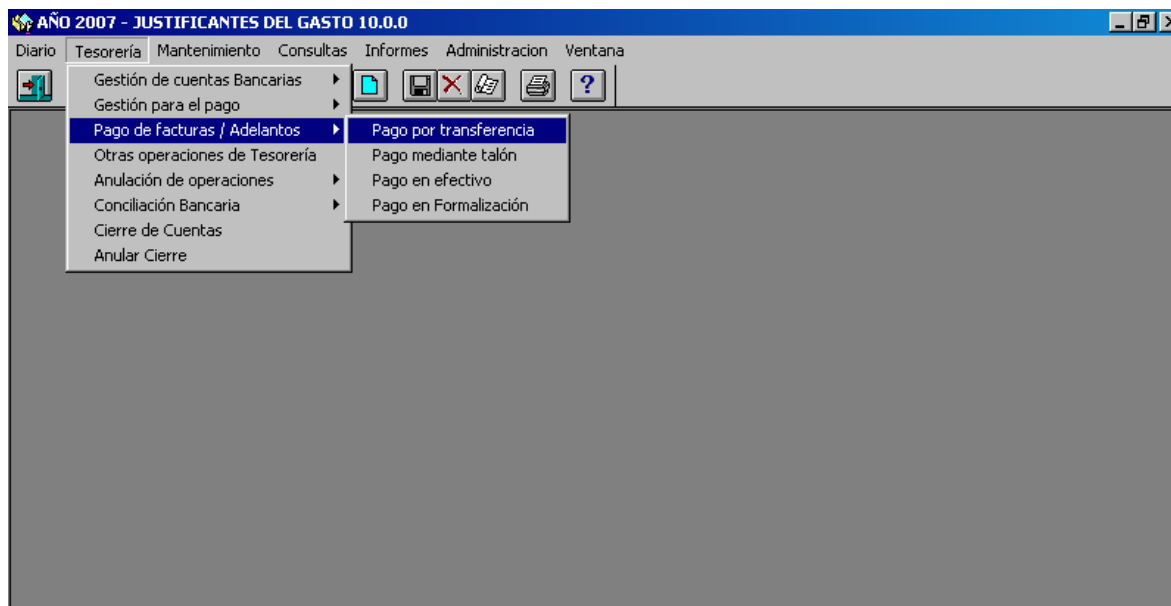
AÑO 2007 - JUSTIFICANTES DEL GASTO 10.0.0

Diario Tesorería Mantenimiento Consultas Informes Administracion Ventana

Gestión de cuentas Bancarias
Gestión para el pago
Pago de facturas / Adelantos
Otras operaciones de Tesorería
Anulación de operaciones
Conciliación Bancaria
Cierre de Cuentas
Anular Cierre

Pago por transferencia
Pago mediante talón
Pago en efectivo
Pago en Formalización